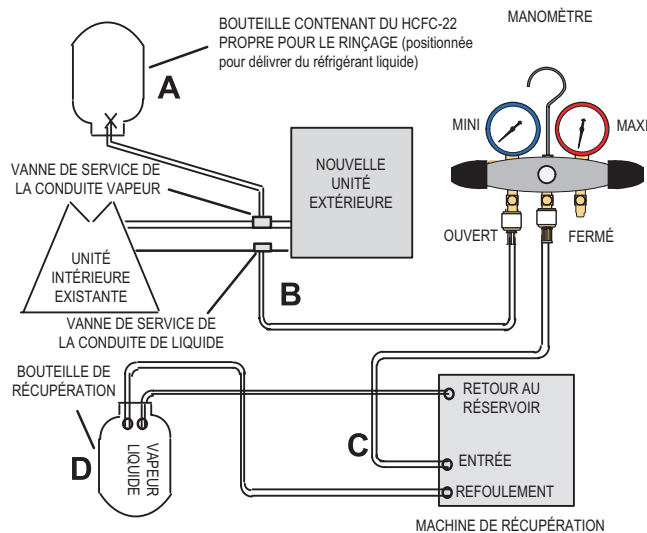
BOUTEILLE CONTENANT DU HCFC-22 PROPRE POUR LE RINÇAGE (positionnée pour délivrer du réfrigérant liquide)

MANOMÈTRE

A

MINI

MAXI

VANNE DE SERVICE DE LA CONDUITE VAPEUR

NOUVELLE UNITÉ EXTÉRIEURE

OUVERT

FERMÉ

UNITÉ INTÉRIEURE EXISTANTE

B

VANNE DE SERVICE DE LA CONDUITE DE LIQUIDE

BOUTEILLE DE RÉCUPÉRATION

RETOUR AU RÉSERVOIR

C

VAPEUR

LIQUIDE

D

ENTRÉE

REFOULEMENT

MACHINE DE RÉCUPÉRATION